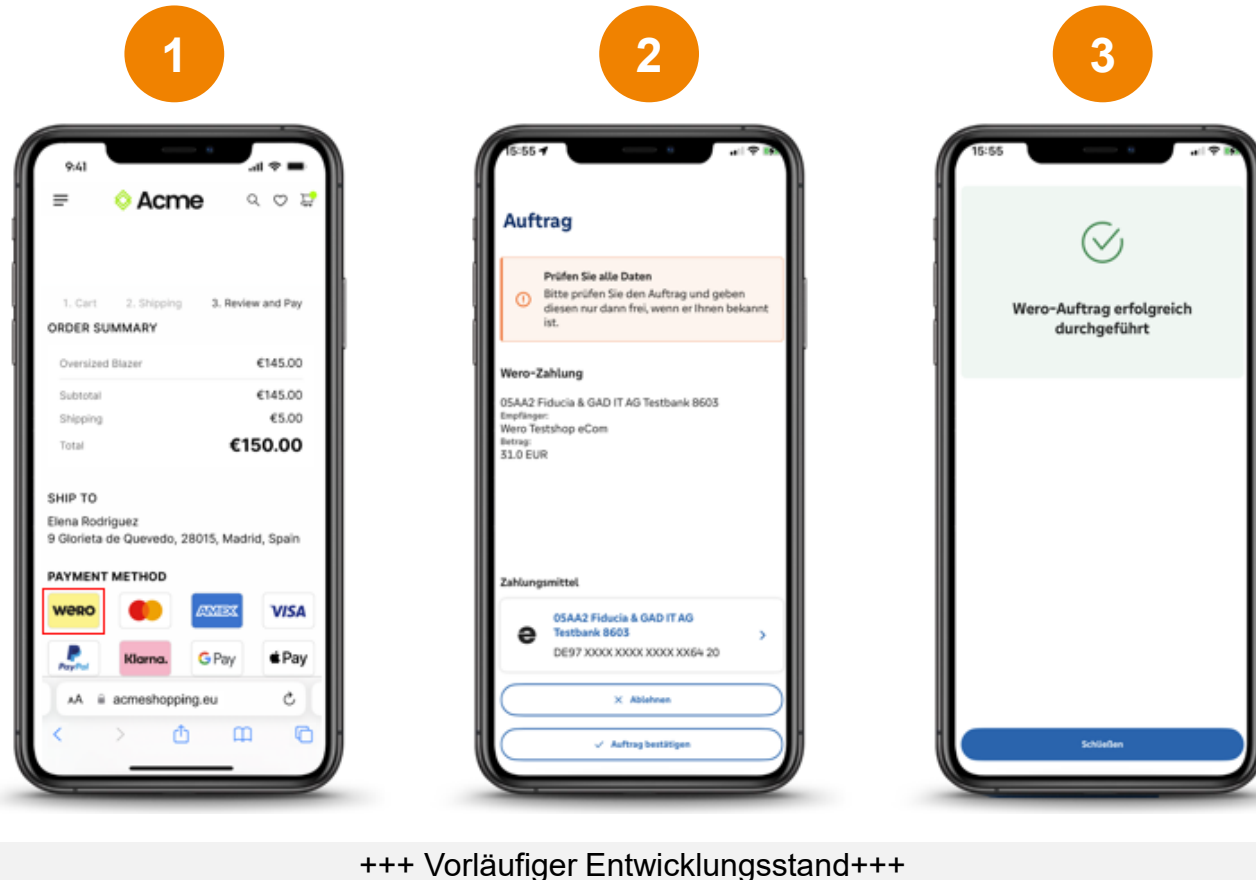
1

9:41

Acme

1. Cart 2. Shipping 3. Review and Pay

ORDER SUMMARY

| Oversized Blazer | €145.00 |
|---|---|
| Subtotal | €145.00 |
| Shipping | €5.00 |
| Total | €150.00 |

SHIP TO

Elena Rodriguez
9 Glorieta de Quevedo, 28015, Madrid, Spain

PAYMENT METHOD

wero AMEX VISA PayPal Klarna. G Pay Pay

AA acmeshopping.eu

2

15:55

Auftrag

Prüfen Sie alle Daten
Bitte prüfen Sie den Auftrag und geben diesen nur dann frei, wenn er Ihnen bekannt ist.

Wero-Zahlung

05AA2 Fiducia & GAD IT AG Testbank 8603
Empfänger:
Wero Testshop eCom
Betrag:
31.0 EUR

Zahlungsmittel

05AA2 Fiducia & GAD IT AG Testbank 8603
DE97 XXXX XXXX XXXX XX64 20

Ablehnen

Auftrag bestätigen

3

15:55

Wero-Auftrag erfolgreich durchgeführt

Schließen

+++ Vorläufiger Entwicklungsstand+++